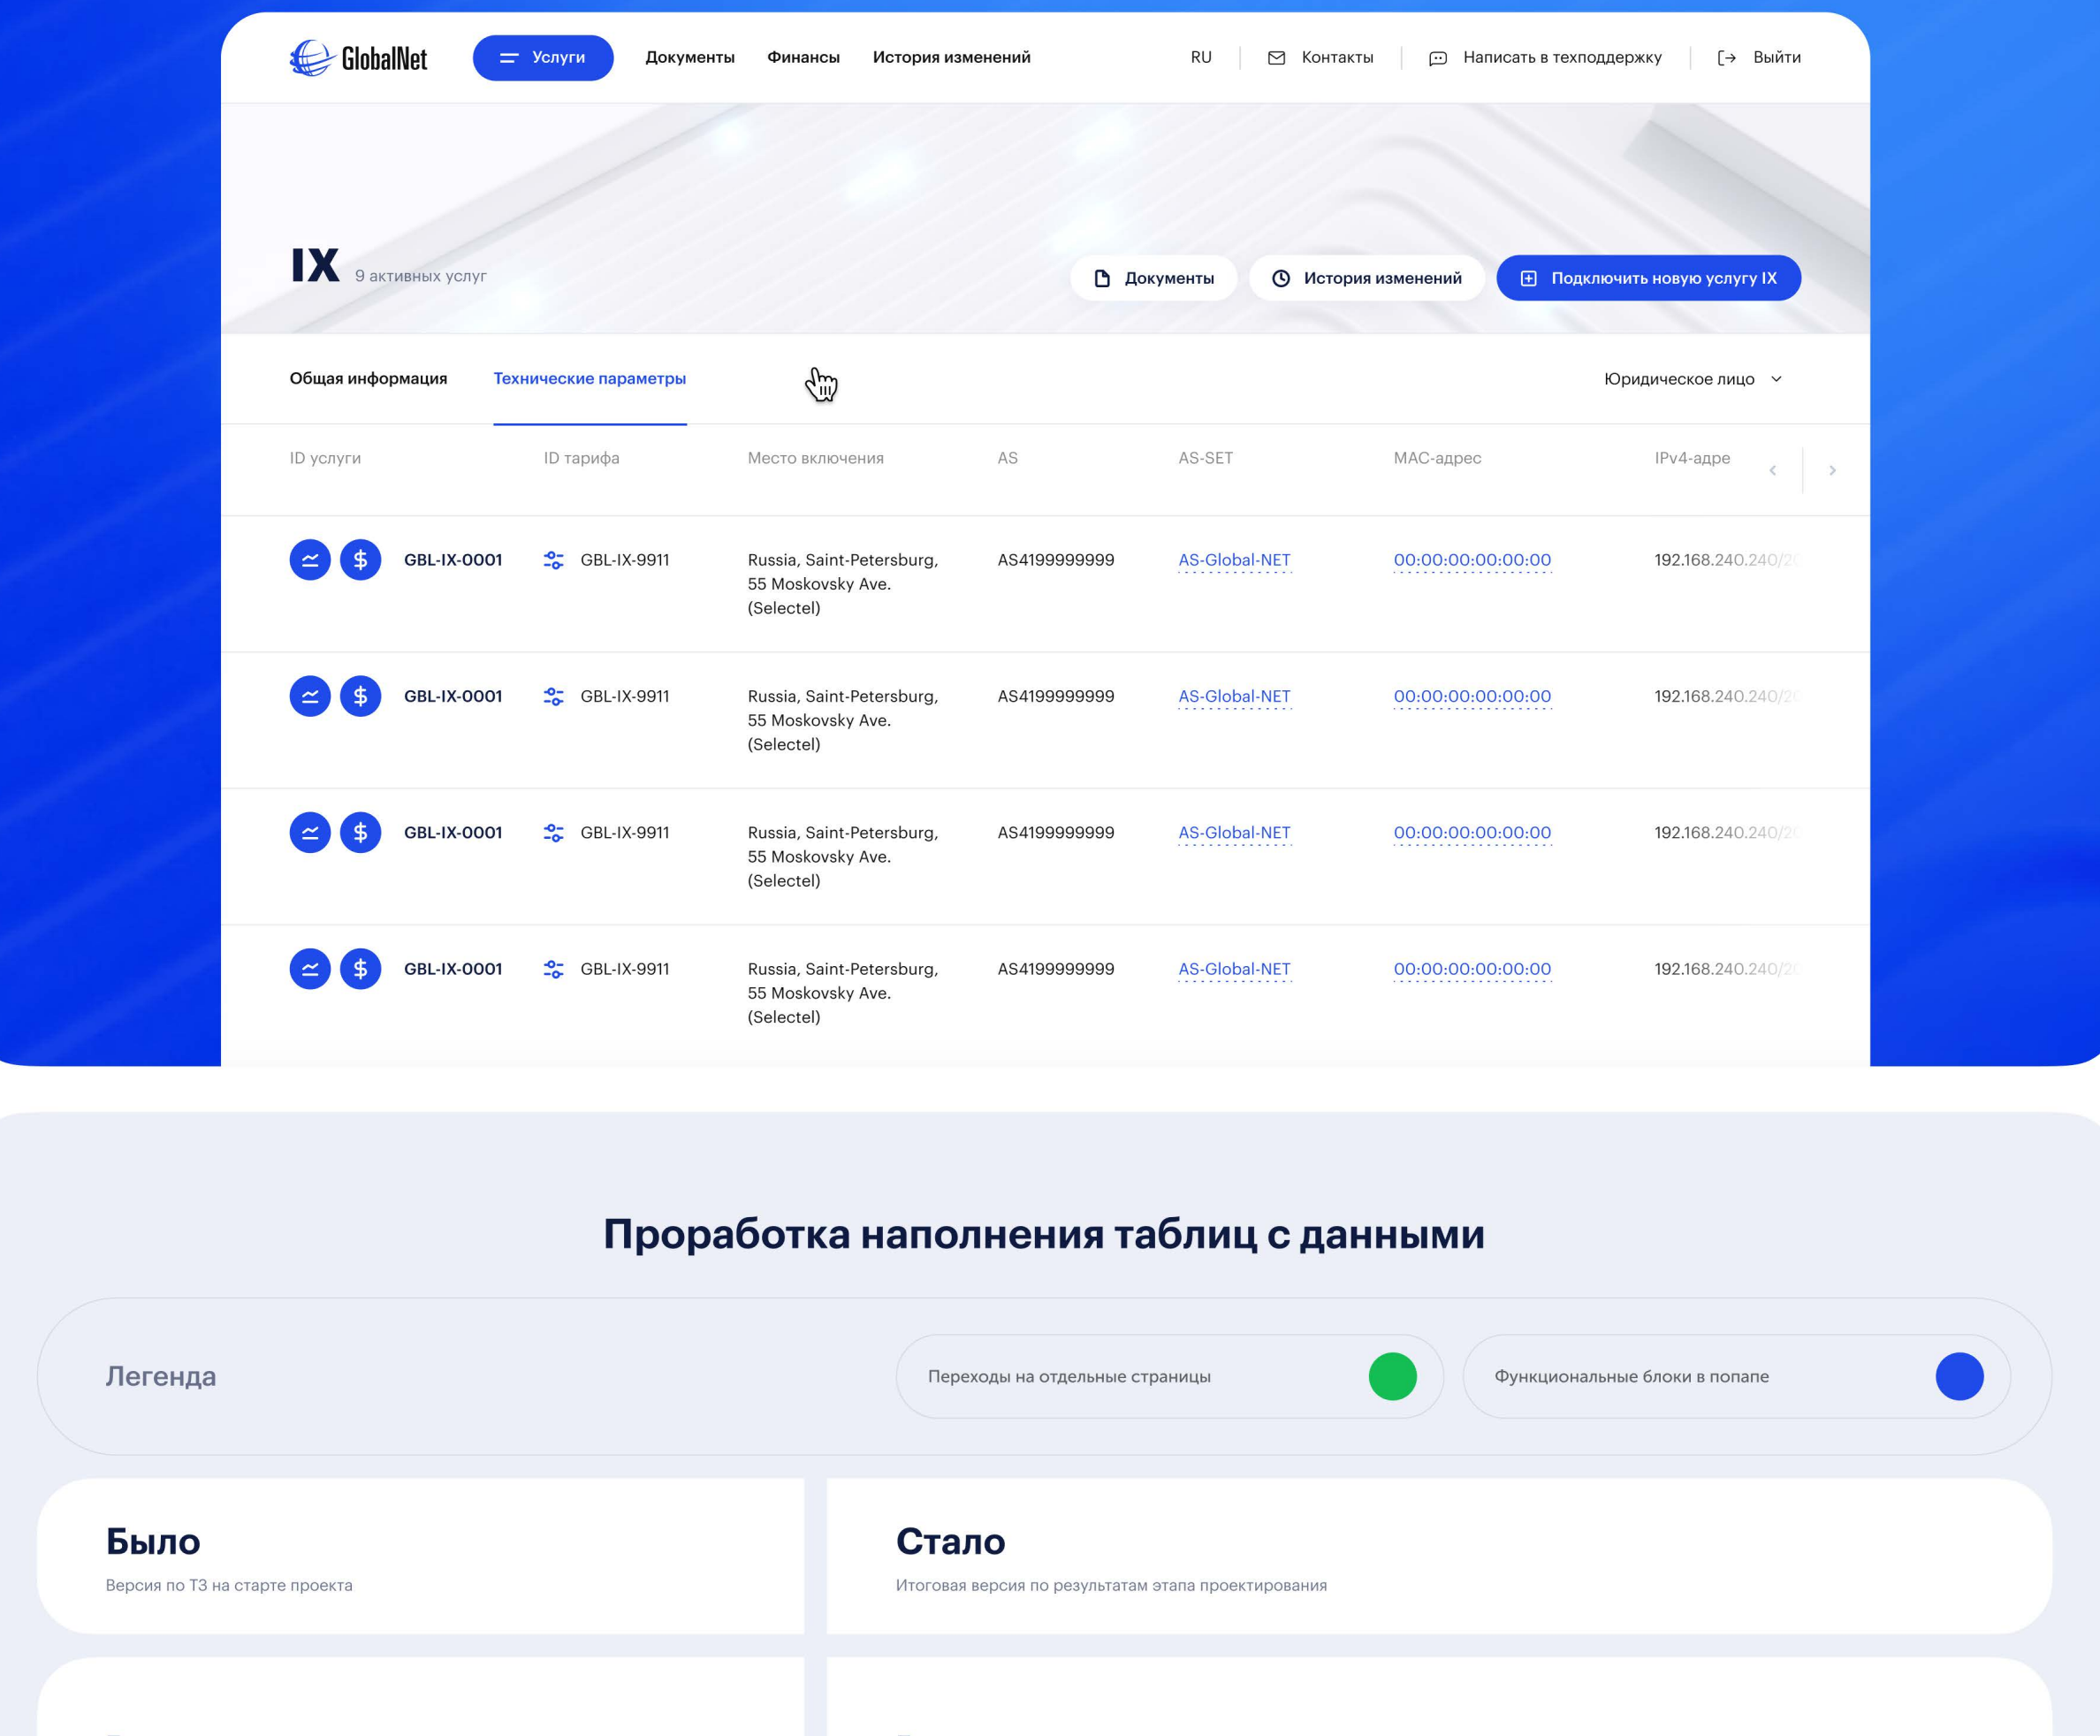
GlobalNet

Услуги Документы Финансы История изменений

RU Контакты Написать в техподдержку Выйти

IX 9 активных услуг

Документы История изменений Подключить новую услугу IX

Общая информация Технические параметры

Юридическое лицо

| ID услуги | ID тарифа | Место включения | AS | AS-SET | MAC-адрес | IPv4-адре |
|---|---|---|---|---|---|---|
| GBL-IX-0001 | GBL-IX-9911 | Russia, Saint-Petersburg, 55 Moskovsky Ave. (Selectel) | AS4199999999 | AS-Global-NET | 00:00:00:00:00:00 | 192.168.240.240/2 |
| GBL-IX-0001 | GBL-IX-9911 | Russia, Saint-Petersburg, 55 Moskovsky Ave. (Selectel) | AS4199999999 | AS-Global-NET | 00:00:00:00:00:00 | 192.168.240.240/2 |
| GBL-IX-0001 | GBL-IX-9911 | Russia, Saint-Petersburg, 55 Moskovsky Ave. (Selectel) | AS4199999999 | AS-Global-NET | 00:00:00:00:00:00 | 192.168.240.240/2 |
| GBL-IX-0001 | GBL-IX-9911 | Russia, Saint-Petersburg, 55 Moskovsky Ave. (Selectel) | AS4199999999 | AS-Global-NET | 00:00:00:00:00:00 | 192.168.240.240/2 |

Проработка наполнения таблиц с данными

Легенда

Переходы на отдельные страницы

Функциональные блоки в попапе

Было
Версия по ТЗ на старте проекта

Стало
Итоговая версия по результатам этапа проектирования